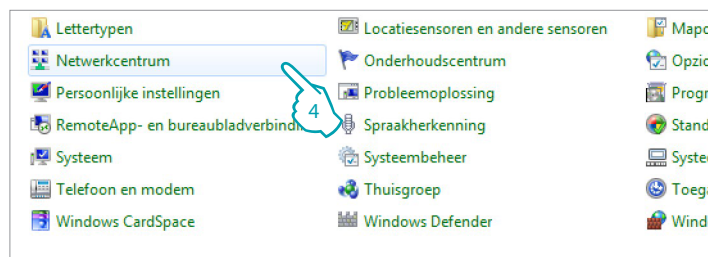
Lettertypen
Netwerkcentrum
Persoonlijke instellingen
RemoteApp- en bureaubladverbindi
Systeem
Telefoon en modem
Windows CardSpace

Locatiesensoren en andere sensoren
Onderhoudscentrum
Probleemoplossing
Spraakherkenning
Systeembeheer
Thuisgroep
Windows Defender

4

Mapo
Opzic
Progr
Stand
Syste
Toega
Wind